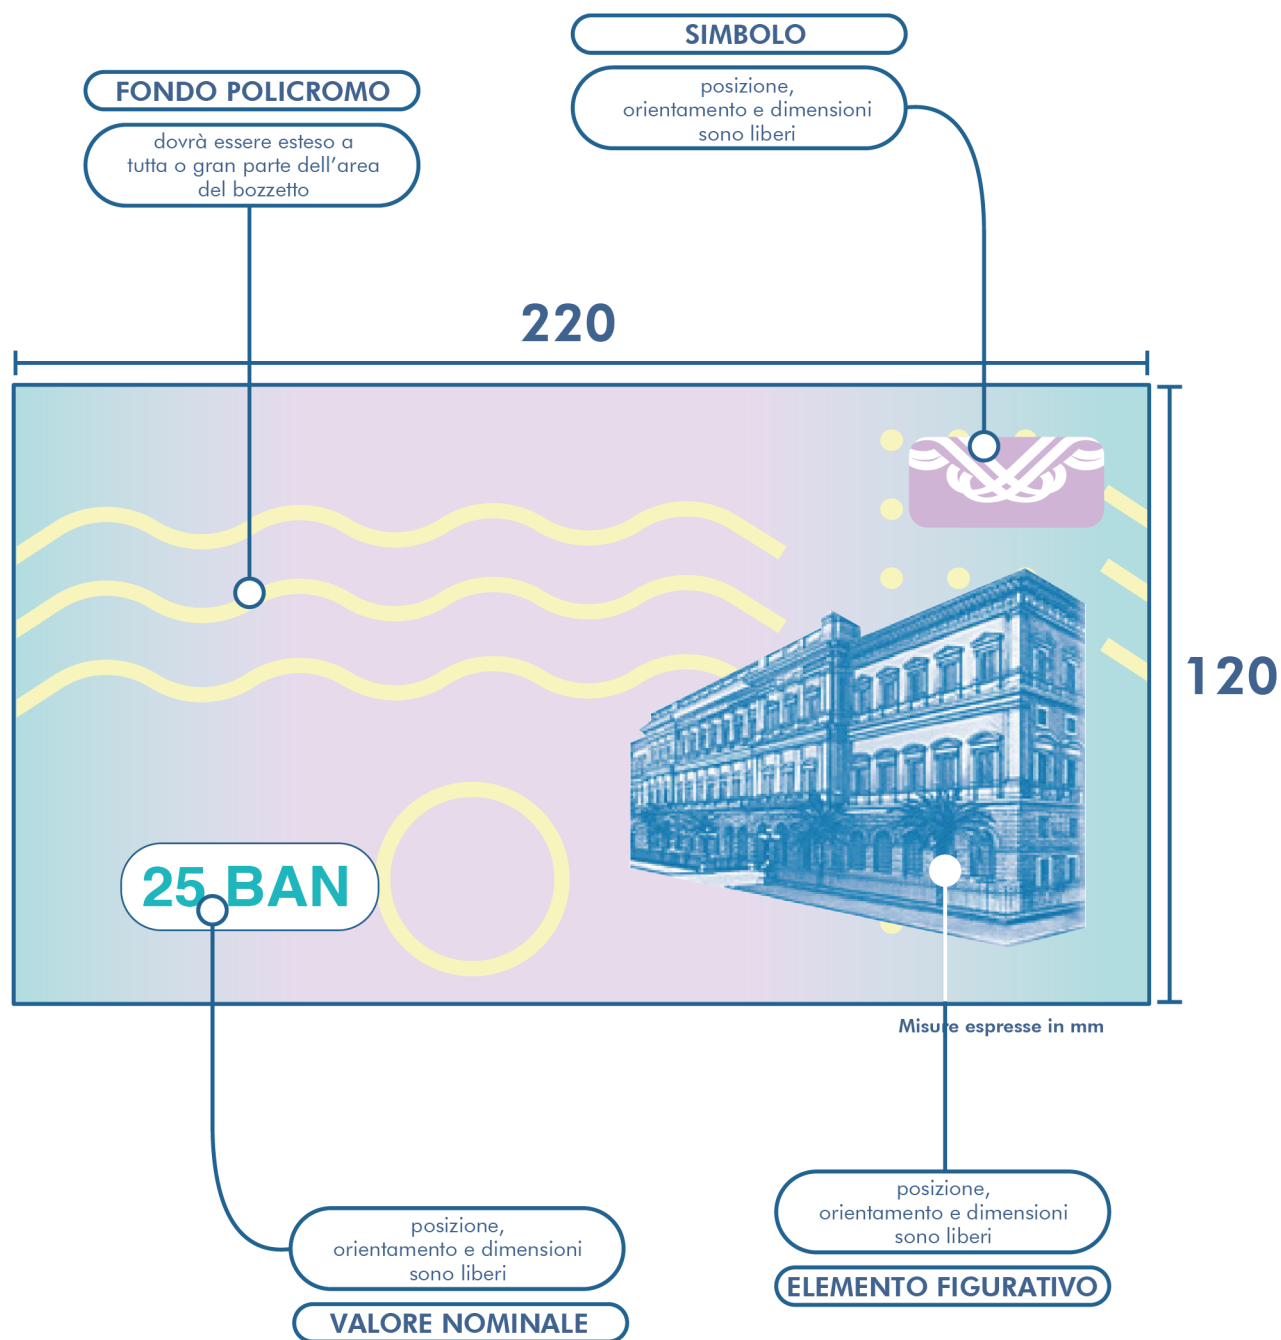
SIMBOLO

posizione, orientamento e dimensioni sono liberi

FONDO POLICROMO

dovrà essere esteso a tutta o gran parte dell'area del bozzetto

220

120

25 BAN

Misure espresse in mm

posizione, orientamento e dimensioni sono liberi

ELEMENTO FIGURATIVO

posizione, orientamento e dimensioni sono liberi

VALORE NOMINALE